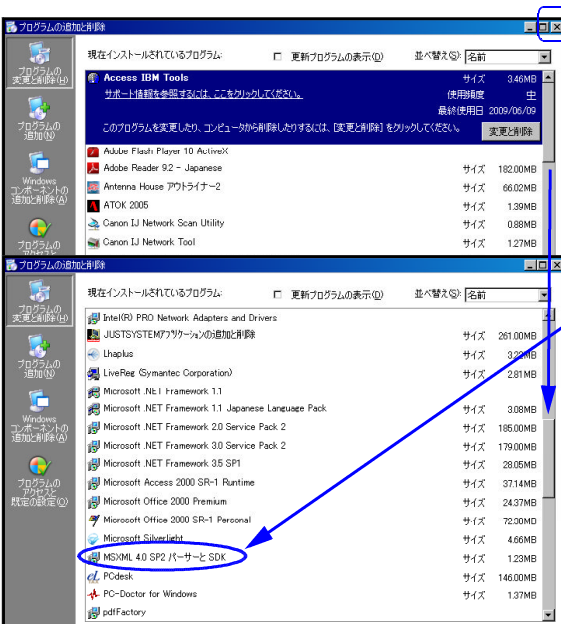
プログラムの追加と削除

プログラムの変更と削除(H)

プログラムの追加(N)

Windows コンポーネントの追加と削除(A)

プログラムの

現在インストールされているプログラム:

更新プログラムの表示(D)

並べ替え(S): 名前

Access IBM Tools

サポート情報を参照するには、ここをクリックしてください。

サイズ 3.46MB

使用頻度 中

最終使用日 2009/06/09

このプログラムを変更したり、コンピュータから削除したりするには、[変更と削除] をクリックしてください。

変更と削除

Adobe Flash Player 10 ActiveX

Adobe Reader 9.2 - Japanese サイズ 182.00MB

Antenna House アウトライナー2 サイズ 66.02MB

ATOK 2005 サイズ 1.39MB

Canon IJ Network Scan Utility サイズ 0.88MB

Canon IJ Network Tool サイズ 1.27MB

プログラムの追加と削除

プログラムの変更と削除(H)

プログラムの追加(N)

Windows コンポーネントの追加と削除(A)

プログラムのアクセスと既定の設定(O)

現在インストールされているプログラム:

更新プログラムの表示(D)

並べ替え(S): 名前

Intel(R) PRO Network Adapters and Drivers

JUSTSYSTEMアプリケーションの追加と削除 サイズ 261.00MB

Lhaplus サイズ 3.22MB

LiveReg (Symantec Corporation) サイズ 2.81MB

Microsoft .NET Framework 1.1

Microsoft .NET Framework 1.1 Japanese Language Pack サイズ 3.08MB

Microsoft .NET Framework 2.0 Service Pack 2 サイズ 185.00MB

Microsoft .NET Framework 3.0 Service Pack 2 サイズ 179.00MB

Microsoft .NET Framework 3.5 SP1 サイズ 28.05MB

Microsoft Access 2000 SR-1 Runtime サイズ 37.14MB

Microsoft Office 2000 Premium サイズ 24.37MB

Microsoft Office 2000 SR-1 Personal サイズ 72.20MB

Microsoft Silverlight サイズ 4.66MB

MSXML 4.0 SP2 パーサーと SDK サイズ 1.23MB

PCdesk サイズ 146.00MB

PC-Doctor for Windows サイズ 1.37MB

pdfFactory